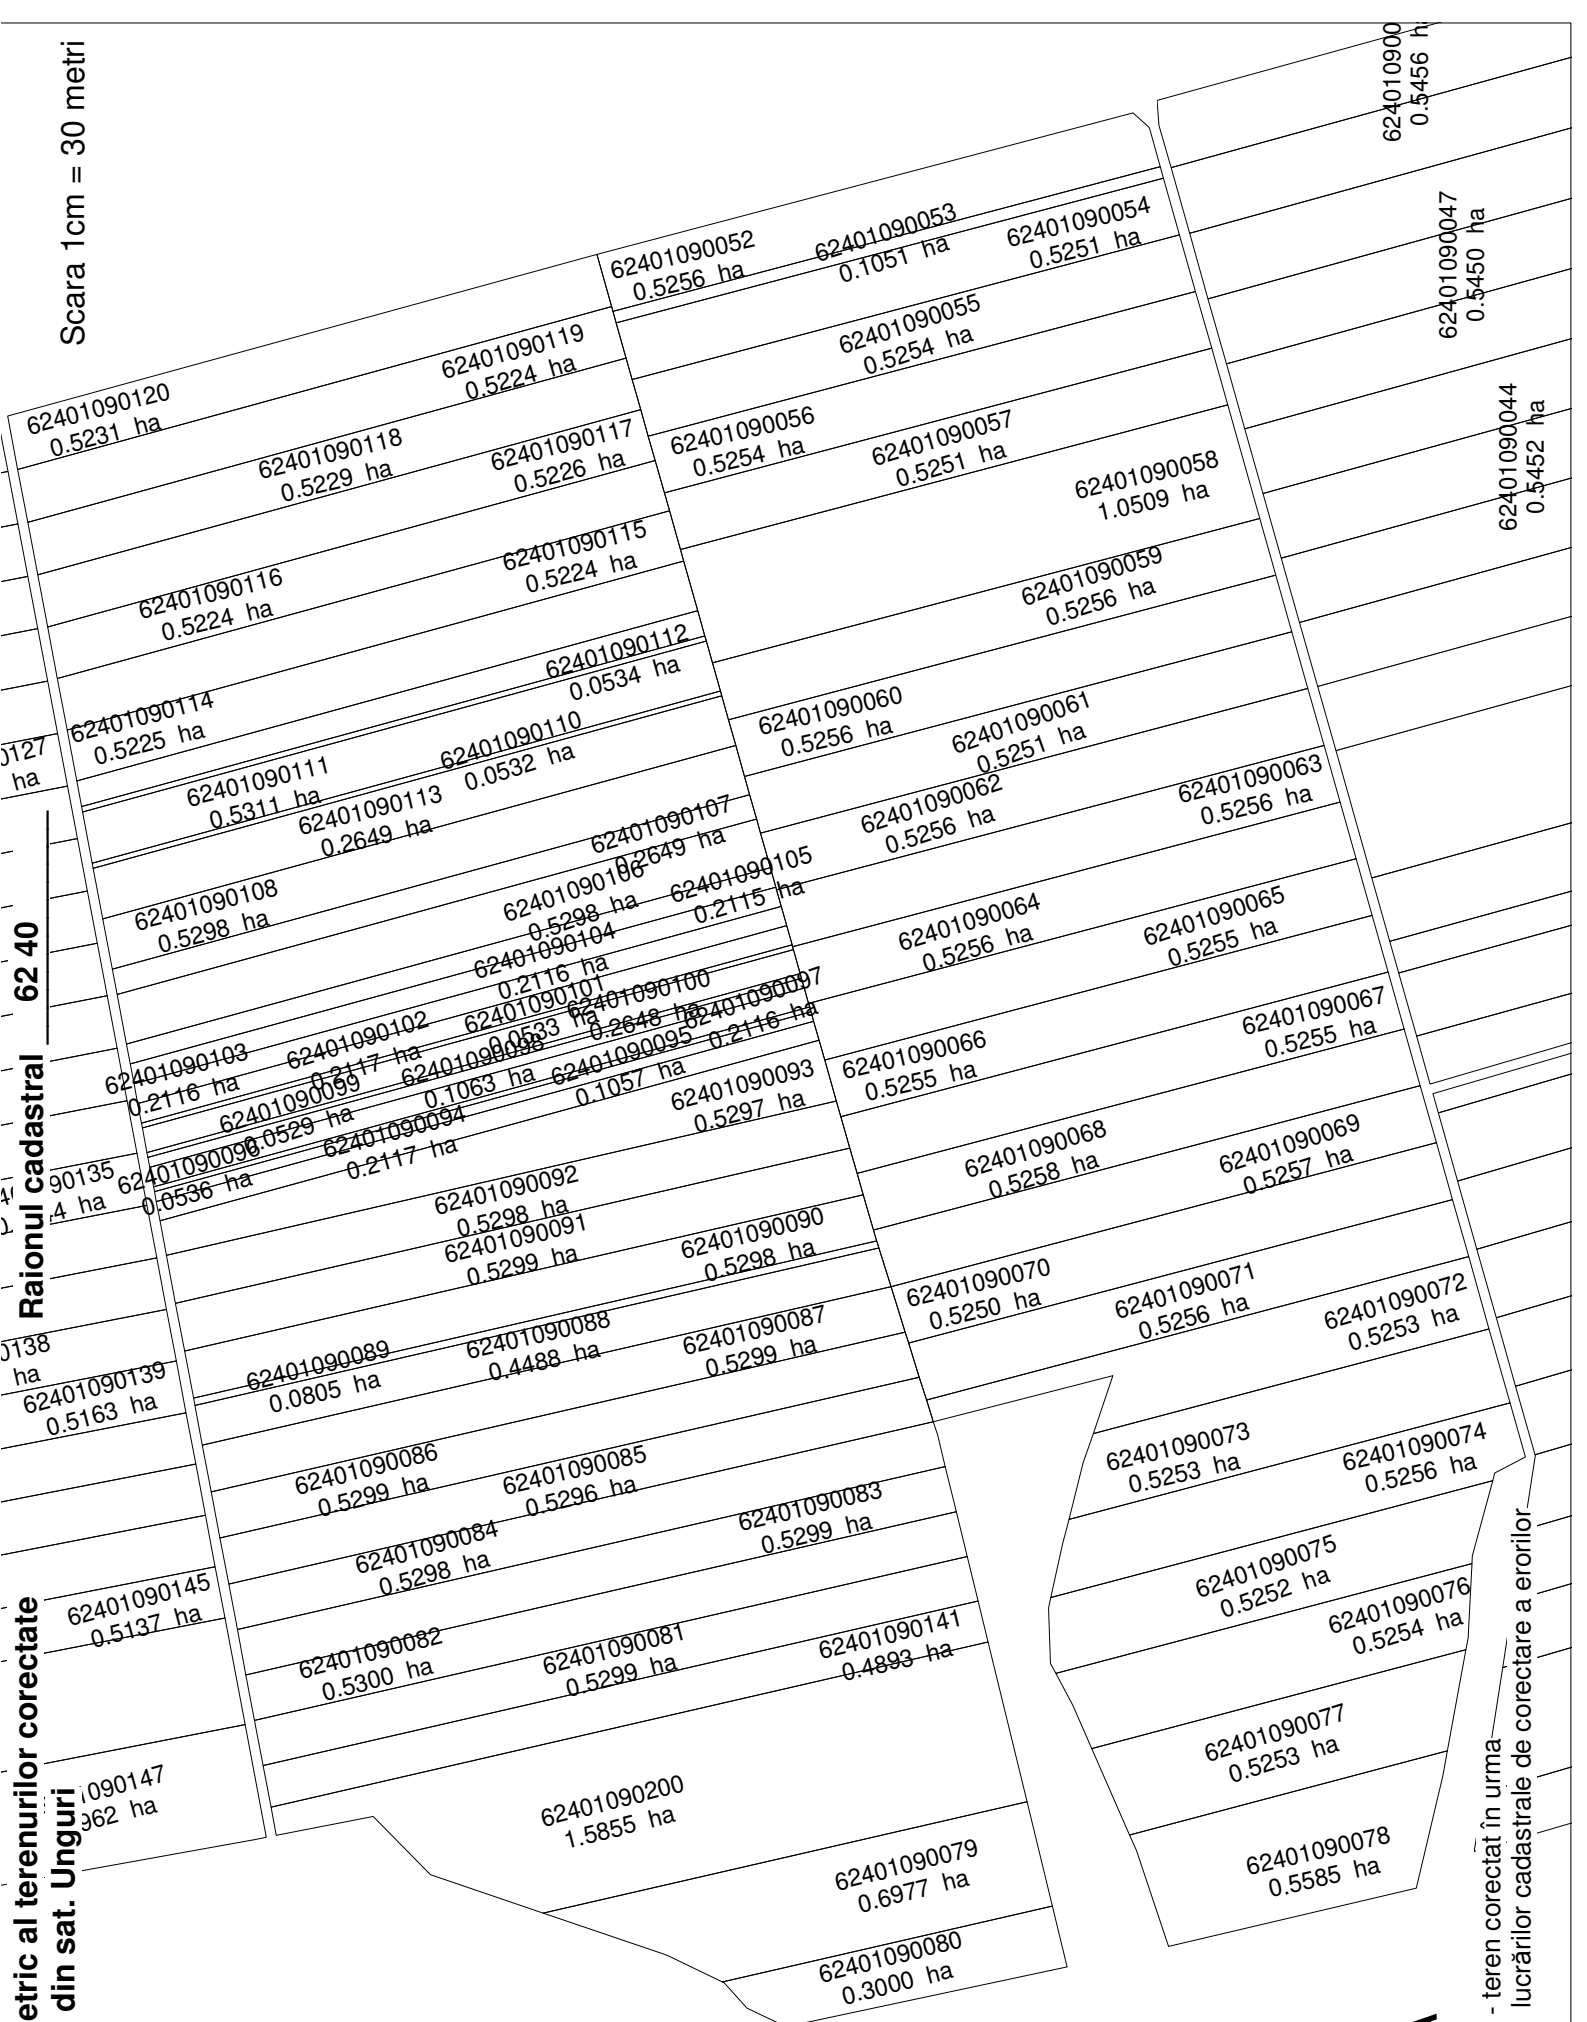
Scara 1cm = 30 metri

Raionul cadastral 62 40

etric al terenurilor corectate
din sat. Unguri

- teren corectat în urma
lucrărilor cadastrale de corectare a erorilor

62401090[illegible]
0.5456 h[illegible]

62401090047
0.5450 ha

62401090044
0.5452 ha

62401090052
0.5256 ha

62401090053
0.1051 ha

62401090054
0.5251 ha

62401090055
0.5254 ha

62401090119
0.5224 ha

62401090120
0.5231 ha

62401090118
0.5229 ha

62401090117
0.5226 ha

62401090056
0.5254 ha

62401090057
0.5251 ha

62401090058
1.0509 ha

62401090115
0.5224 ha

62401090116
0.5224 ha

62401090059
0.5256 ha

62401090112
0.0534 ha

62401090114
0.5225 ha

62401090060
0.5256 ha

62401090061
0.5251 ha

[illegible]0127
ha

62401090110
0.0532 ha

62401090111
0.5311 ha

62401090113
0.2649 ha

62401090062
0.5256 ha

62401090063
0.5256 ha

62401090107
0.2649 ha

62401090105
0.2115 ha

62401090106
0.5298 ha

62401090108
0.5298 ha

62401090064
0.5256 ha

62401090065
0.5255 ha

62401090104
0.2116 ha

62401090101
0.0533 ha

62401090100
0.2648 ha

62401090097
0.2116 ha

62401090102
0.2117 ha

62401090103
0.2116 ha

62401090067
0.5255 ha

62401090098
0.1063 ha

62401090095
0.1057 ha

62401090099
0.0529 ha

62401090066
0.5255 ha

62401090093
0.5297 ha

62401090094
0.2117 ha

62401090096
0.0536 ha

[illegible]90135
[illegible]4 ha

62401090068
0.5258 ha

62401090069
0.5257 ha

62401090092
0.5298 ha

62401090091
0.5299 ha

62401090090
0.5298 ha

62401090070
0.5250 ha

62401090071
0.5256 ha

62401090072
0.5253 ha

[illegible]0138
ha

62401090139
0.5163 ha

62401090089
0.0805 ha

62401090088
0.4488 ha

62401090087
0.5299 ha

62401090073
0.5253 ha

62401090074
0.5256 ha

62401090086
0.5299 ha

62401090085
0.5296 ha

62401090083
0.5299 ha

62401090084
0.5298 ha

62401090075
0.5252 ha

62401090145
0.5137 ha

62401090076
0.5254 ha

62401090082
0.5300 ha

62401090081
0.5299 ha

62401090141
0.4893 ha

62401090077
0.5253 ha

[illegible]090147
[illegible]962 ha

62401090200
1.5855 ha

62401090078
0.5585 ha

62401090079
0.6977 ha

62401090080
0.3000 ha